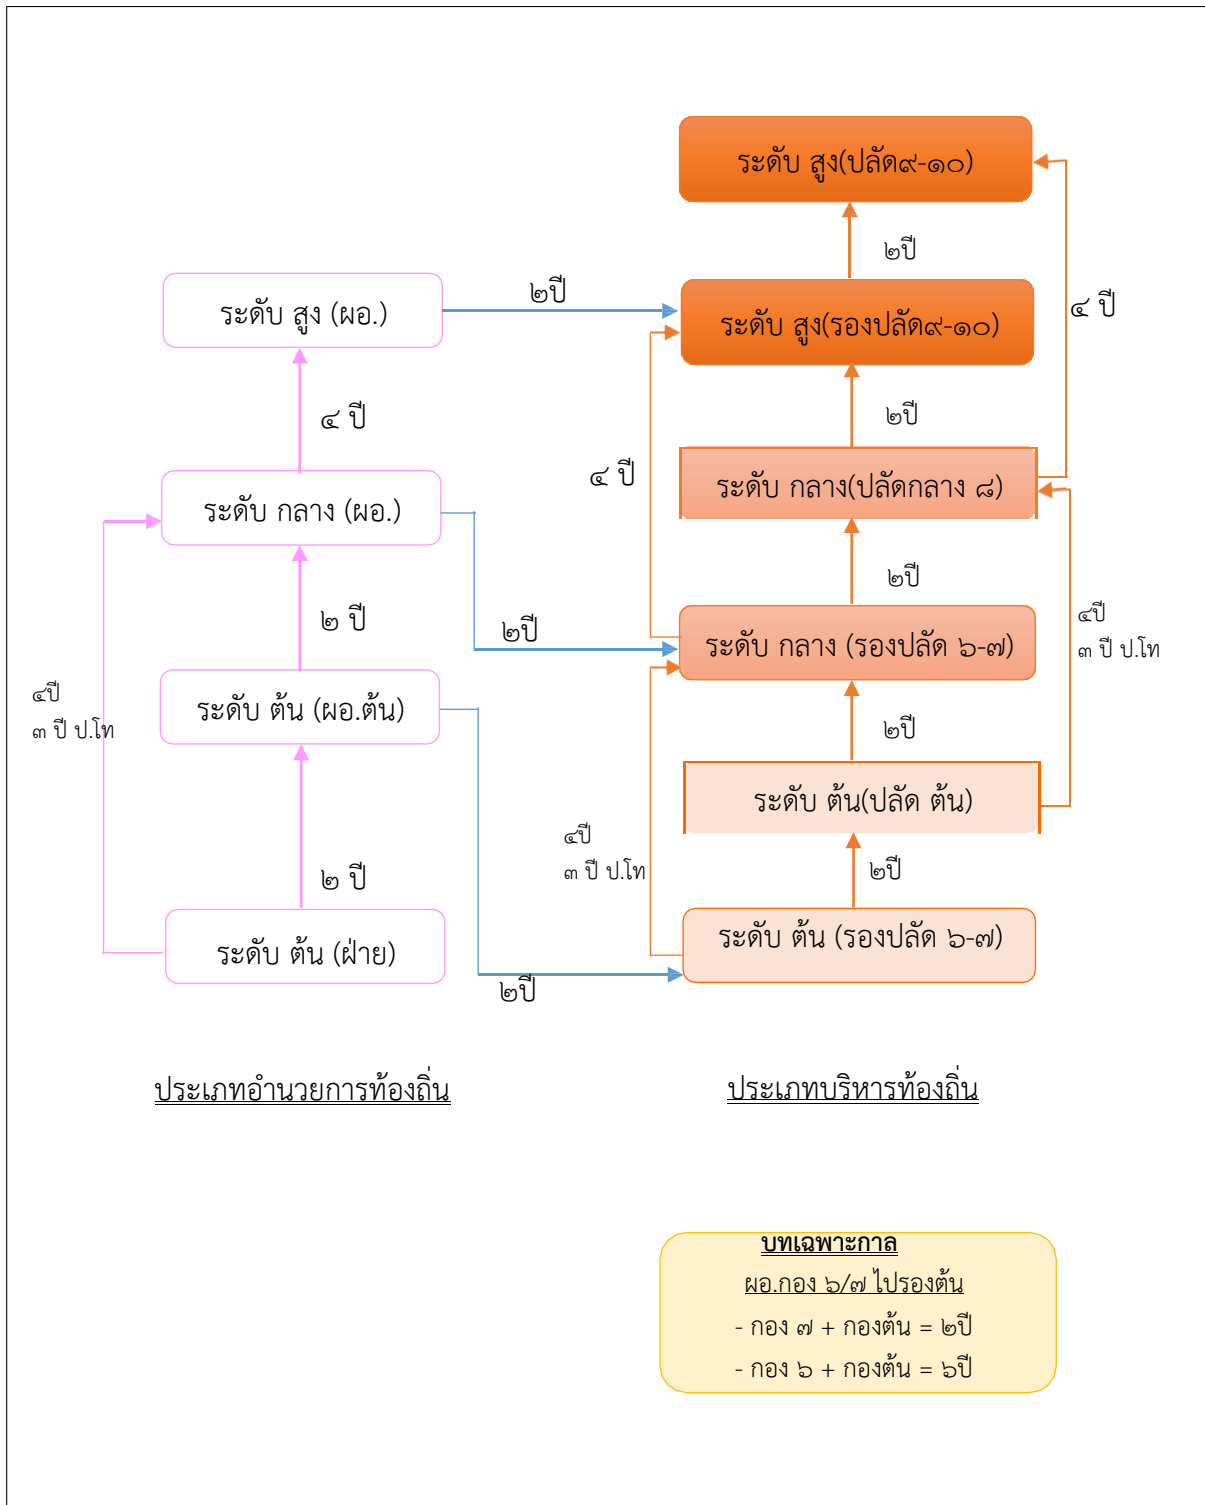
ระดับ สูง(ปลัด๙-๑๐)

๒ปี

๔ ปี

ระดับ สูง (ผอ.)

๒ปี

ระดับ สูง(รองปลัด๙-๑๐)

๔ ปี

๒ปี

๔ ปี

ระดับ กลาง (ผอ.)

ระดับ กลาง(ปลัดกลาง ๘)

๒ปี

๔ปี
๓ ปี ป.โท

๒ ปี

๒ปี

ระดับ กลาง (รองปลัด ๖-๗)

๔ปี
๓ ปี ป.โท

ระดับ ต้น (ผอ.ต้น)

๒ปี

ระดับ ต้น(ปลัด ต้น)

๔ปี
๓ ปี ป.โท

๒ ปี

๒ปี

ระดับ ต้น (ฝ่าย)

ระดับ ต้น (รองปลัด ๖-๗)

๒ปี

ประเภทอำนวยการท้องถิ่น

ประเภทบริหารท้องถิ่น

บทเฉพาะกาล
ผอ.กอง ๖/๗ ไปรองต้น
- กอง ๗ + กองต้น = ๒ปี
- กอง ๖ + กองต้น = ๖ปี